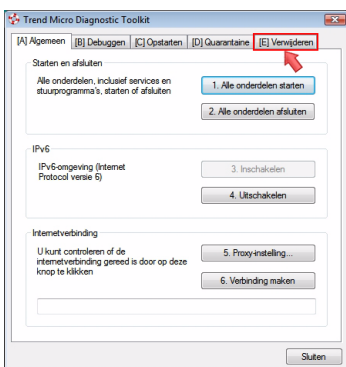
Trend Micro Diagnostic Toolkit

[A] Algemeen [B] Debuggen [C] Opstarten [D] Quarantaine [E] Verwijderen

Starten en afsluiten

Alle onderdelen, inclusief services en stuurprogramma's, starten of afsluiten

1. Alle onderdelen starten

2. Alle onderdelen afsluiten

IPv6

IPv6-omgeving (Internet Protocol versie 6)

3. Inschakelen

4. Uitschakelen

Internetverbinding

U kunt controleren of de internetverbinding gereed is door op deze knop te klikken

5. Proxy-instelling...

6. Verbinding maken

Sluiten